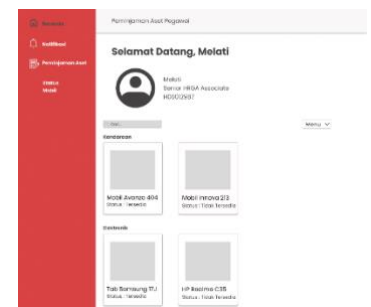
Beranda
Notifikasi
Peminjaman Aset
Status
Masuk

Peminjaman Aset Pegawai

Selamat Datang, Melati

Melati
Senior HRGA Associate
HG002507

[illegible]
Menu

Kendaraan

Mobil Avanza 404
Status : Tersedia

Mobil Innova 213
Status : Tidak Tersedia

Elektronik

Tab Samsung 17.1
Status : Tersedia

HP Realme C35
Status : Tidak Tersedia